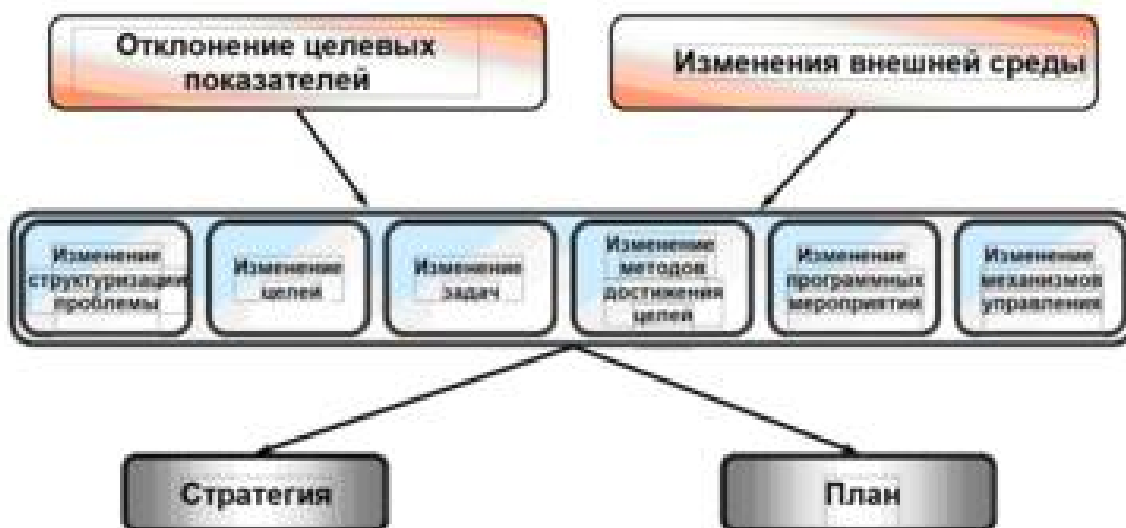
Отклонение целевых показателей

Изменения внешней среды

Изменение структуризации проблемы

Изменение целей

Изменение задач

Изменение методов достижения целей

Изменение программных мероприятий

Изменение механизмов управления

Стратегия

План